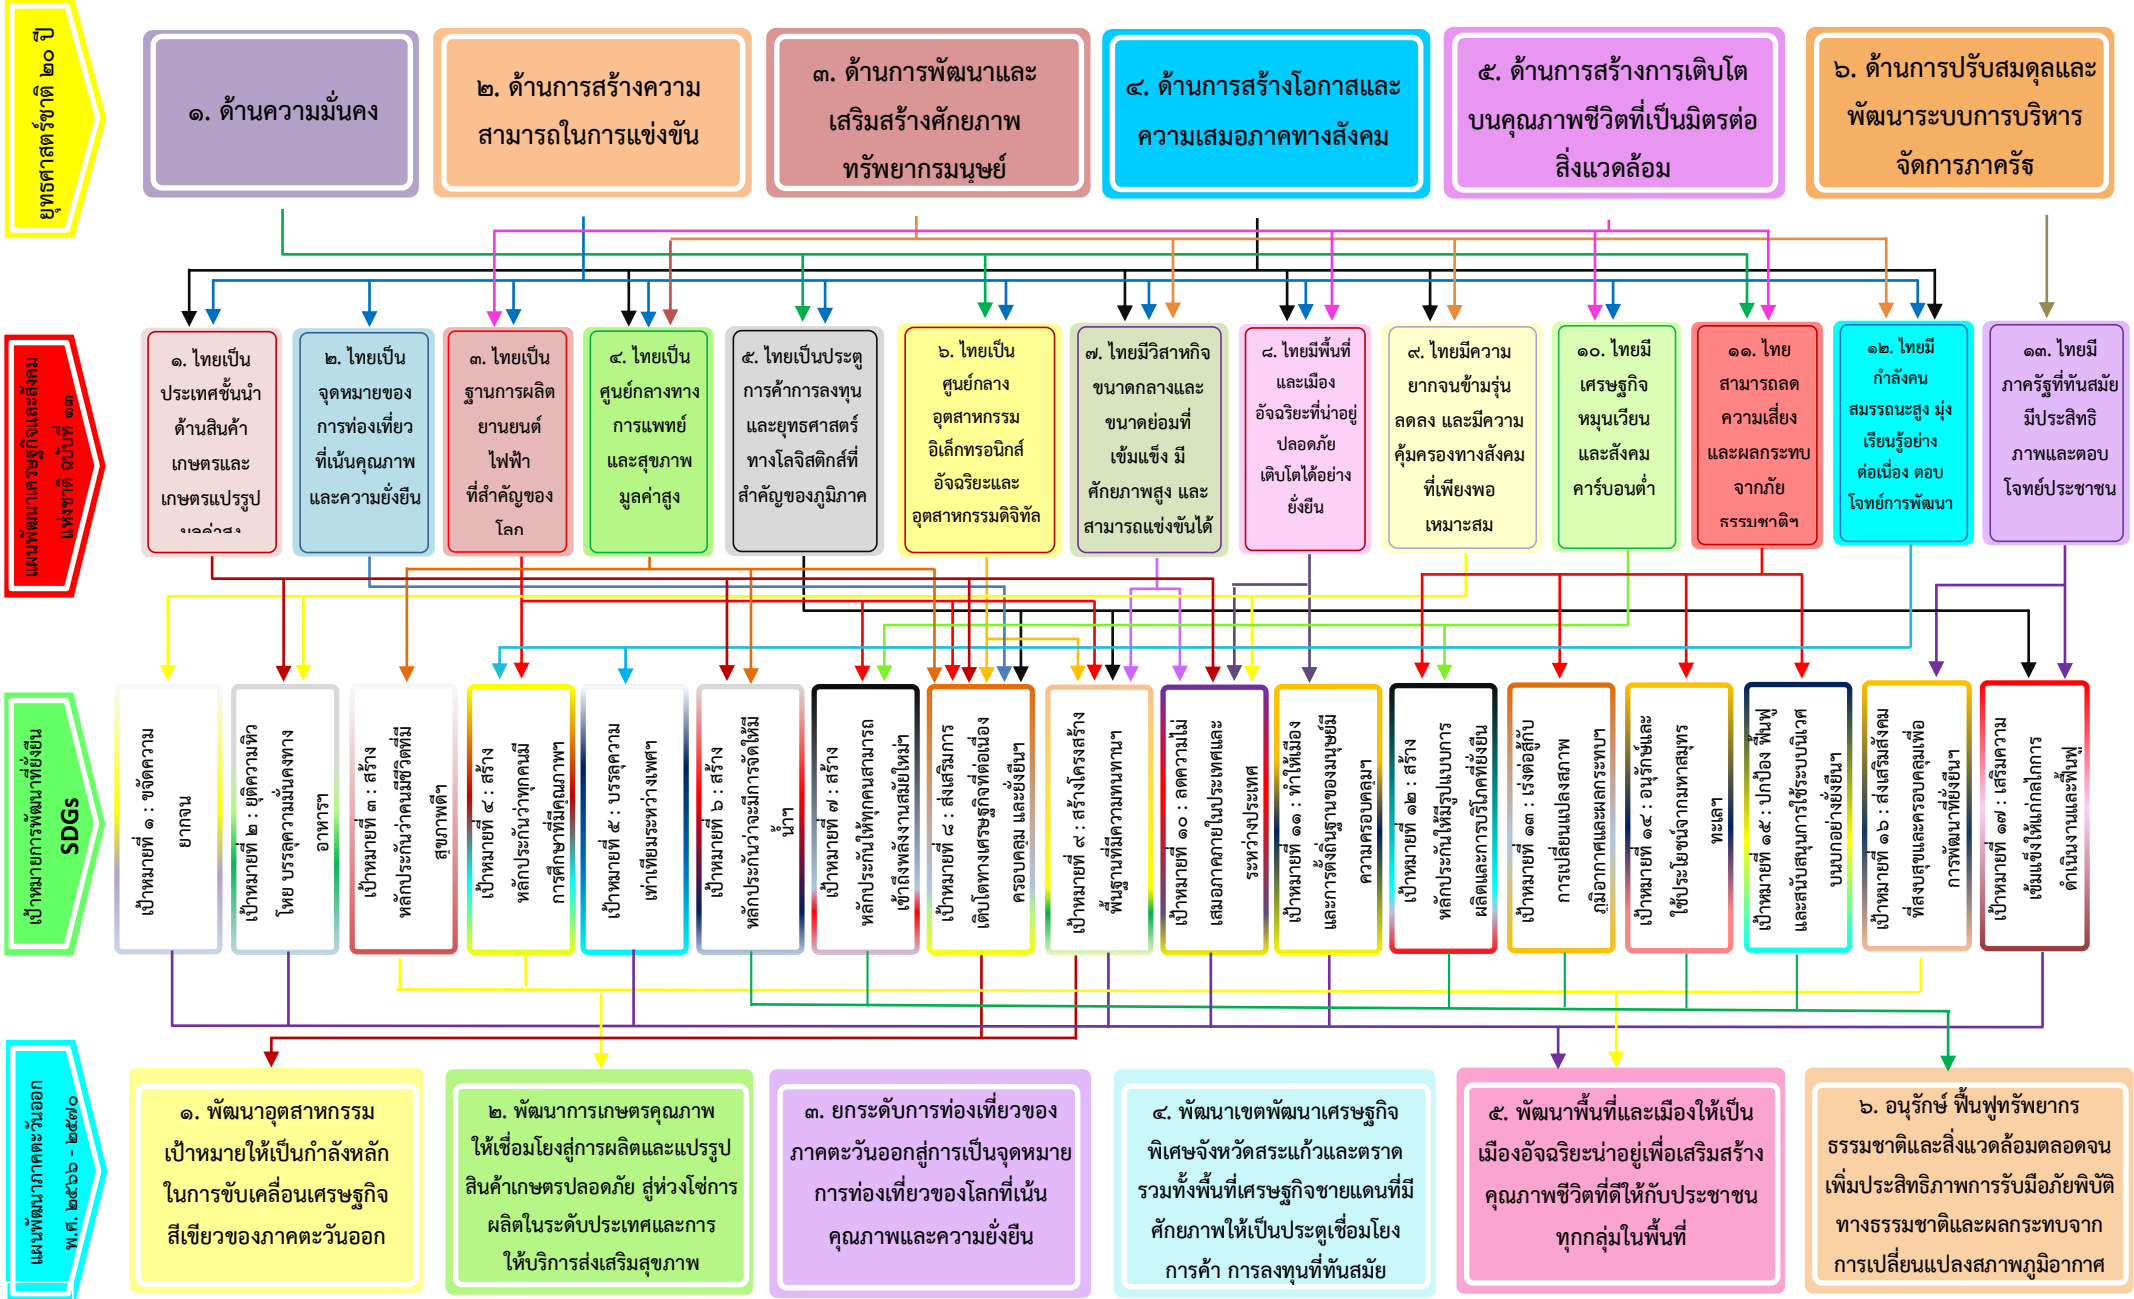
ยุทธศาสตร์ชาติ ๒๐ ปี

๑. ด้านความมั่นคง

๒. ด้านการสร้างความสามารถในการแข่งขัน

๓. ด้านการพัฒนาและเสริมสร้างศักยภาพทรัพยากรมนุษย์

๔. ด้านการสร้างโอกาสและความเสมอภาคทางสังคม

๕. ด้านการสร้างการเติบโตบนคุณภาพชีวิตที่เป็นมิตรต่อสิ่งแวดล้อม

๖. ด้านการปรับสมดุลและพัฒนาระบบการบริหารจัดการภาครัฐ

แผนพัฒนาเศรษฐกิจและสังคมแห่งชาติ ฉบับที่ ๑๓

๑. ไทยเป็นประเทศชั้นนำด้านสินค้าเกษตรและเกษตรแปรรูปมูลค่าสูง

๒. ไทยเป็นจุดหมายของการท่องเที่ยวที่เน้นคุณภาพและความยั่งยืน

๓. ไทยเป็นฐานการผลิตยานยนต์ไฟฟ้าที่สำคัญของโลก

๔. ไทยเป็นศูนย์กลางทางการแพทย์และสุขภาพมูลค่าสูง

๕. ไทยเป็นประตูการค้าการลงทุนและยุทธศาสตร์ทางโลจิสติกส์ที่สำคัญของภูมิภาค

๖. ไทยเป็นศูนย์กลางอุตสาหกรรมอิเล็กทรอนิกส์อัจฉริยะและอุตสาหกรรมดิจิทัล

๗. ไทยมีวิสาหกิจขนาดกลางและขนาดย่อมที่เข้มแข็ง มีศักยภาพสูง และสามารถแข่งขันได้

๘. ไทยมีพื้นที่และเมืองอัจฉริยะที่น่าอยู่ ปลอดภัย เติบโตได้อย่างยั่งยืน

๙. ไทยมีความยากจนข้ามรุ่นลดลง และมีความคุ้มครองทางสังคมที่เพียงพอ เหมาะสม

๑๐. ไทยมีเศรษฐกิจหมุนเวียนและสังคมคาร์บอนต่ำ

๑๑. ไทยสามารถลดความเสี่ยงและผลกระทบจากภัยธรรมชาติฯ

๑๒. ไทยมีกำลังคนสมรรถนะสูง มุ่งเรียนรู้อย่างต่อเนื่อง ตอบโจทย์การพัฒนา

๑๓. ไทยมีภาครัฐที่ทันสมัย มีประสิทธิภาพและตอบโจทย์ประชาชน

เป้าหมายการพัฒนาที่ยั่งยืน SDGs

เป้าหมายที่ ๑ : ขจัดความยากจน

เป้าหมายที่ ๒ : ยุติความหิวโหย บรรลุความมั่นคงทางอาหาร

เป้าหมายที่ ๓ : สร้างหลักประกันว่าคนมีชีวิตที่มีสุขภาพดี

เป้าหมายที่ ๔ : สร้างหลักประกันว่าทุกคนมีการศึกษาที่มีคุณภาพ

เป้าหมายที่ ๕ : บรรลุความเท่าเทียมระหว่างเพศ

เป้าหมายที่ ๖ : สร้างหลักประกันว่าจะมีการจัดให้มีน้ำ

เป้าหมายที่ ๗ : สร้างหลักประกันให้ทุกคนสามารถเข้าถึงพลังงานสมัยใหม่

เป้าหมายที่ ๘ : ส่งเสริมการเติบโตทางเศรษฐกิจที่ต่อเนื่อง ครอบคลุม และยั่งยืนฯ

เป้าหมายที่ ๙ : สร้างโครงสร้างพื้นฐานที่มีความทนทานฯ

เป้าหมายที่ ๑๐ : ลดความไม่เสมอภาคภายในประเทศและระหว่างประเทศ

เป้าหมายที่ ๑๑ : ทำให้เมืองและการตั้งถิ่นฐานของมนุษย์มีความครอบคลุมฯ

เป้าหมายที่ ๑๒ : สร้างหลักประกันให้มีรูปแบบการผลิตและการบริโภคที่ยั่งยืน

เป้าหมายที่ ๑๓ : เร่งต่อสู้กับการเปลี่ยนแปลงสภาพภูมิอากาศและผลกระทบฯ

เป้าหมายที่ ๑๔ : อนุรักษ์และใช้ประโยชน์จากมหาสมุทรทะเลฯ

เป้าหมายที่ ๑๕ : ปกป้อง ฟื้นฟู และสนับสนุนการใช้ระบบนิเวศบนบกอย่างยั่งยืนฯ

เป้าหมายที่ ๑๖ : ส่งเสริมสังคมที่สงบสุขและครอบคลุมเพื่อการพัฒนาที่ยั่งยืนฯ

เป้าหมายที่ ๑๗ : เสริมความเข้มแข็งให้แก่กลไกการดำเนินงานและฟื้นฟูฯ

แผนพัฒนาภาคตะวันออก พ.ศ. ๒๕๖๖ - ๒๕๗๐

๑. พัฒนาอุตสาหกรรมเป้าหมายให้เป็นกำลังหลักในการขับเคลื่อนเศรษฐกิจสีเขียวของภาคตะวันออก

๒. พัฒนาการเกษตรคุณภาพให้เชื่อมโยงสู่การผลิตและแปรรูปสินค้าเกษตรปลอดภัย สู่ห่วงโซ่การผลิตในระดับประเทศและการให้บริการส่งเสริมสุขภาพ

๓. ยกระดับการท่องเที่ยวของภาคตะวันออกสู่การเป็นจุดหมายการท่องเที่ยวของโลกที่เน้นคุณภาพและความยั่งยืน

๔. พัฒนาเขตพัฒนาเศรษฐกิจพิเศษจังหวัดสระแก้วและตราด รวมทั้งพื้นที่เศรษฐกิจชายแดนที่มีศักยภาพให้เป็นประตูเชื่อมโยงการค้า การลงทุนที่ทันสมัย

๕. พัฒนาพื้นที่และเมืองให้เป็นเมืองอัจฉริยะน่าอยู่เพื่อเสริมสร้างคุณภาพชีวิตที่ดีให้กับประชาชนทุกกลุ่มในพื้นที่

๖. อนุรักษ์ ฟื้นฟูทรัพยากรธรรมชาติและสิ่งแวดล้อมตลอดจนเพิ่มประสิทธิภาพการรับมือภัยพิบัติทางธรรมชาติและผลกระทบจากการเปลี่ยนแปลงสภาพภูมิอากาศ